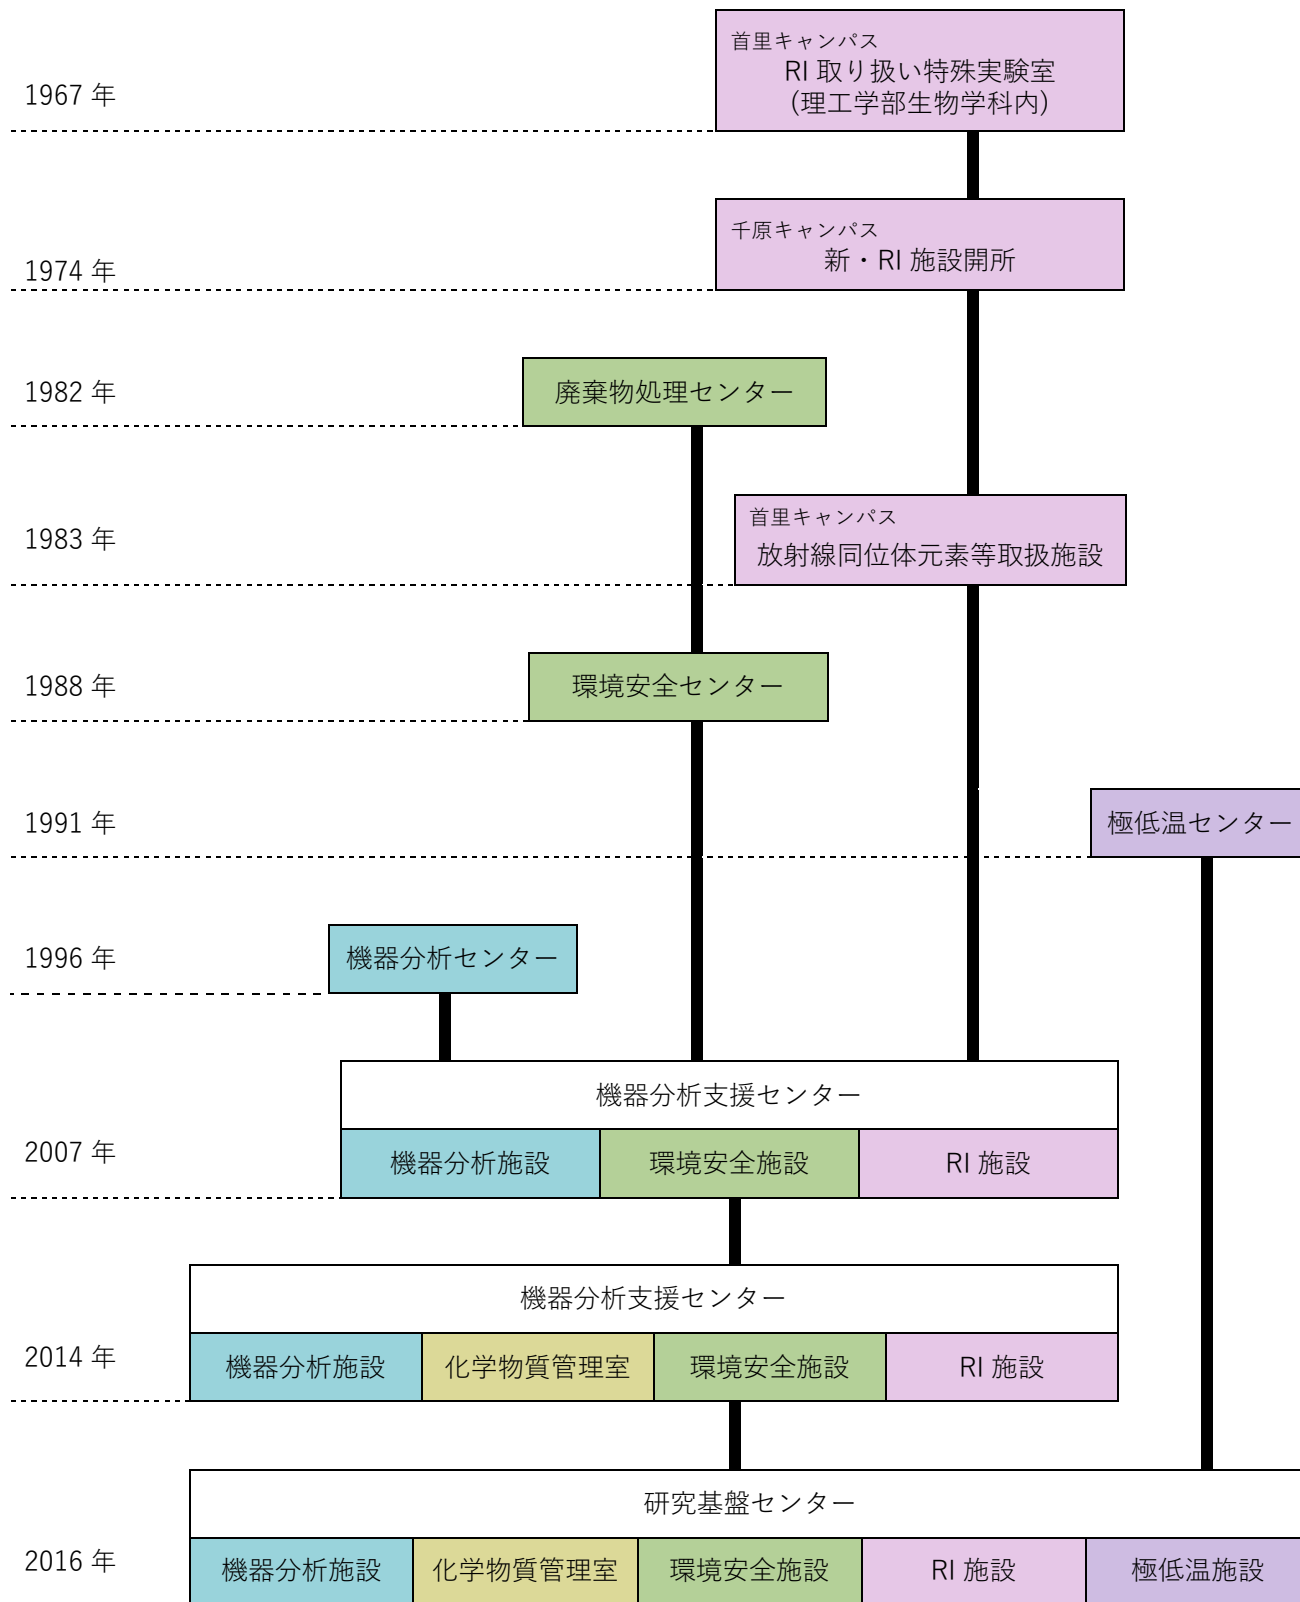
1967 年

首里キャンパス
RI 取り扱い特殊実験室
(理工学部生物学科内)

1974 年

千原キャンパス
新・RI 施設開所

1982 年

廃棄物処理センター

1983 年

首里キャンパス
放射線同位体元素等取扱施設

1988 年

環境安全センター

1991 年

極低温センター

1996 年

機器分析センター

2007 年

機器分析支援センター

| 機器分析施設 | 環境安全施設 | RI 施設 |
|---|---|---|

2014 年

機器分析支援センター

| 機器分析施設 | 化学物質管理室 | 環境安全施設 | RI 施設 |
|---|---|---|---|

2016 年

研究基盤センター

| 機器分析施設 | 化学物質管理室 | 環境安全施設 | RI 施設 | 極低温施設 |
|---|---|---|---|---|